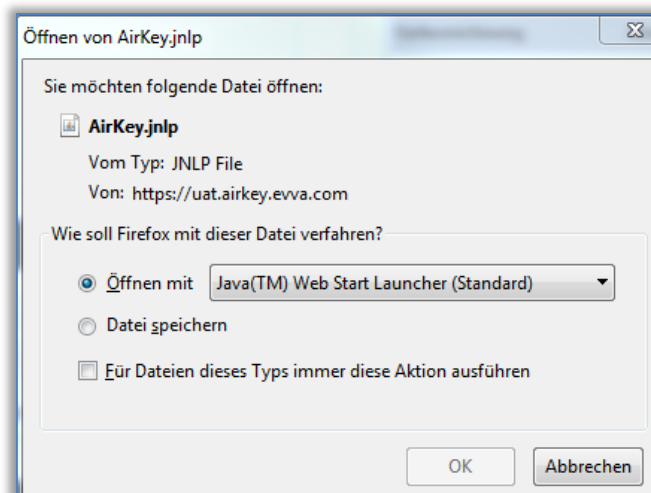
Öffnen von AirKey.jnlp

Sie möchten folgende Datei öffnen:

AirKey.jnlp

Vom Typ: JNLP File

Von: https://uat.airkey.evva.com

Wie soll Firefox mit dieser Datei verfahren?

Öffnen mit Java(TM) Web Start Launcher (Standard)

Datei speichern

Für Dateien dieses Typs immer diese Aktion ausführen

OK Abbrechen